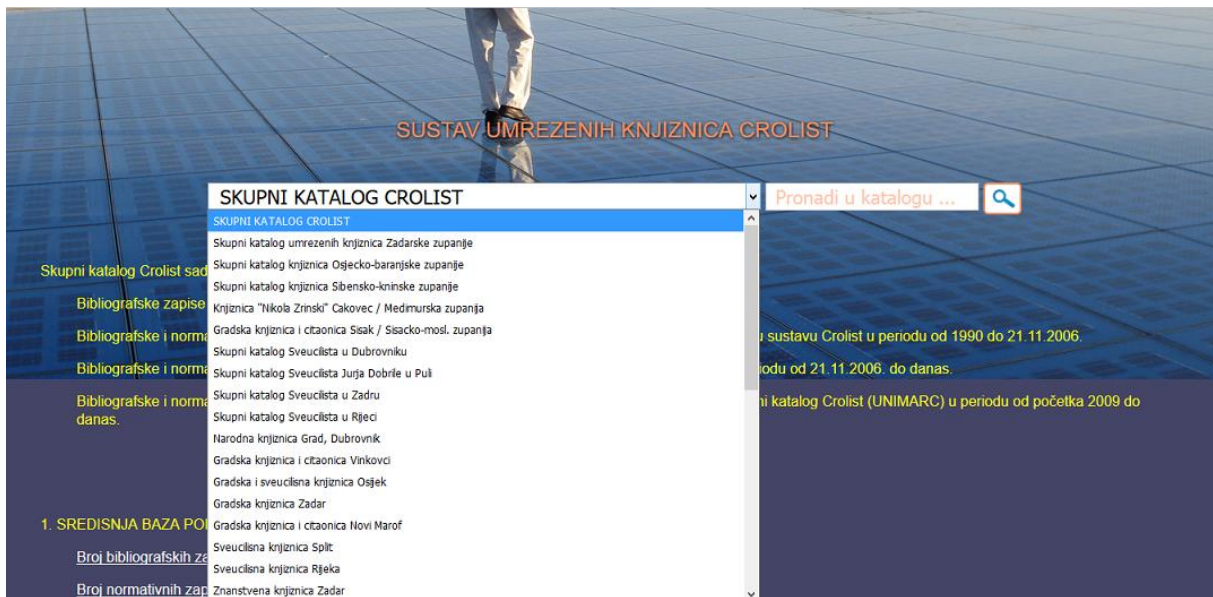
SUSTAV UMREZENIH KNJIZNICA CROLIST

SKUPNI KATALOG CROLIST

Pronađi u katalogu ...

SKUPNI KATALOG CROLIST
Skupni katalog umrezenih knjiznica Zadarske zupanije
Skupni katalog knjiznica Osjecko-baranjske zupanije
Skupni katalog knjiznica Sibensko-kninske zupanije
Knjiznica "Nikola Zrinski" Cakovec / Medimurska zupanija
Gradska knjiznica i citaonica Sisak / Sisacko-mosl. zupanija
Skupni katalog Sveucilista u Dubrovniku
Skupni katalog Sveucilista Jurja Dobrile u Puli
Skupni katalog Sveucilista u Zadru
Skupni katalog Sveucilista u Rijeci
Narodna knjiznica Grad, Dubrovnik
Gradska knjiznica i citaonica Vinkovci
Gradska i sveucilisna knjiznica Osijek
Gradska knjiznica Zadar
Gradska knjiznica i citaonica Novi Marof
Sveucilisna knjiznica Split
Sveucilisna knjiznica Rijeka
Znanstvena knjiznica Zadar

Skupni katalog Crolist sad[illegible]

Bibliografske zapise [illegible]

Bibliografske i norma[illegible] u sustavu Crolist u periodu od 1990 do 21.11.2006.

Bibliografske i norma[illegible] iodu od 21.11.2006. do danas.

Bibliografske i norma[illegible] ni katalog Crolist (UNIMARC) u periodu od početka 2009 do danas.

1. SREDISNJA BAZA PO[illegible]

Broj bibliografskih za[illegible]

Broj normativnih zap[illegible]